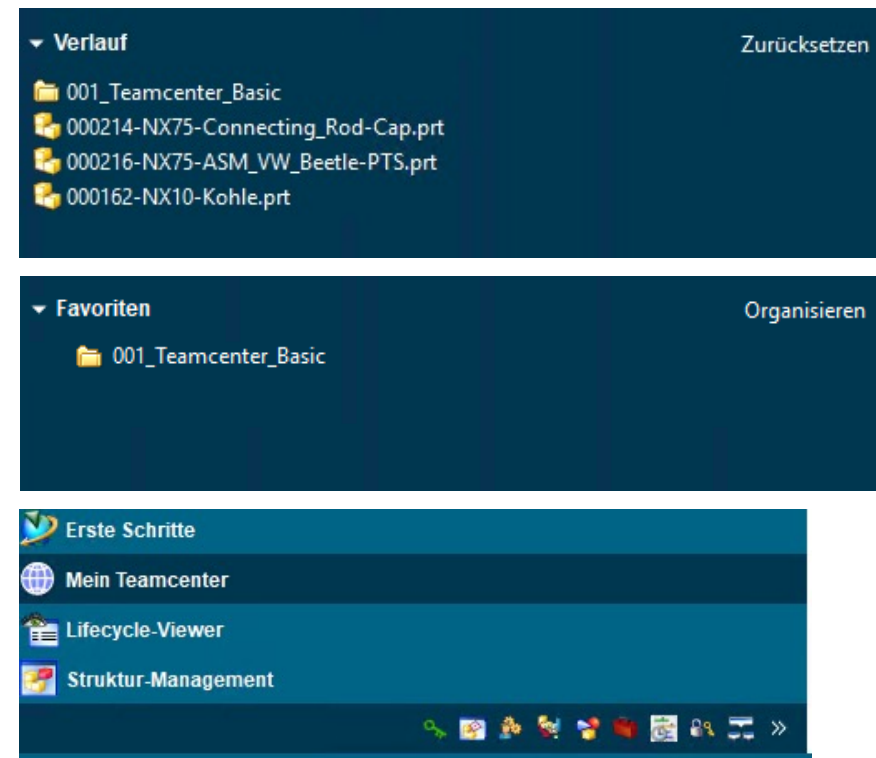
Verlauf

Zurücksetzen

001_Teamcenter_Basic
000214-NX75-Connecting_Rod-Cap.prt
000216-NX75-ASM_VW_Beetle-PTS.prt
000162-NX10-Kohle.prt

Favoriten

Organisieren

001_Teamcenter_Basic

Erste Schritte
Mein Teamcenter
Lifecycle-Viewer
Struktur-Management
»